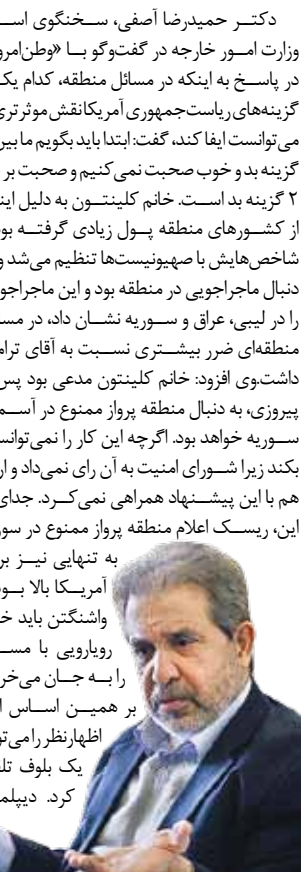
دکتـر حمیدرضا آصفی، سـخنگوی اسـ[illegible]
وزارت امـور خارجه در گفت‌وگو بـا «وطن‌امرو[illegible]
در پاسـخ به اینکه در مسائل منطقه، کدام یک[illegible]
گزینه‌های ریاست‌جمهوری آمریکا نقش موثرتری
می‌توانست ایفا کند، گفت: ابتدا باید بگویم ما بین
گزینه بد و خوب صحبت نمی‌کنیم و صحبت بر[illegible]
۲ گزینه بد است. خانم کلینتـون به دلیل این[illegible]
از کشـورهای منطقه پـول زیادی گرفتـه بو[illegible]
شاخص‌هایش با صهیونیست‌ها تنظیم می‌شد و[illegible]
دنبال ماجراجویی در منطقه بود و این ماجراجو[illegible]
را در لیبی، عراق و سـوریه نشـان داد، در مس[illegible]
منطقه‌ای ضرر بیشـتری نسـبت به آقای ترا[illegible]
داشت.وی افزود: خانم کلینتون مدعی بود پس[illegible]
پیروزی، به دنبال منطقه پرواز ممنوع در آسـ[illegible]
سـوریه خواهد بود. اگرچه این کار را نمی‌توانس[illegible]
بکند زیرا شـورای امنیت به آن رای نمی‌داد و ا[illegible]
هم با این پیشـنهاد همراهی نمی‌کـرد. جدای
این، ریسـک اعلام منطقه پرواز ممنوع در سور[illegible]
به تنهایی نیـز بر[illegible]
آمریـکا بالا بـو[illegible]
واشنگتن باید خ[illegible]
رویارویی با مسـ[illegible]
را بـه جـان می‌خر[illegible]
بر همیـن اسـاس ا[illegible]
اظهارنظر را می‌ت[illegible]
یک بلوف تل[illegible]
کرد. دیپلم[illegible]